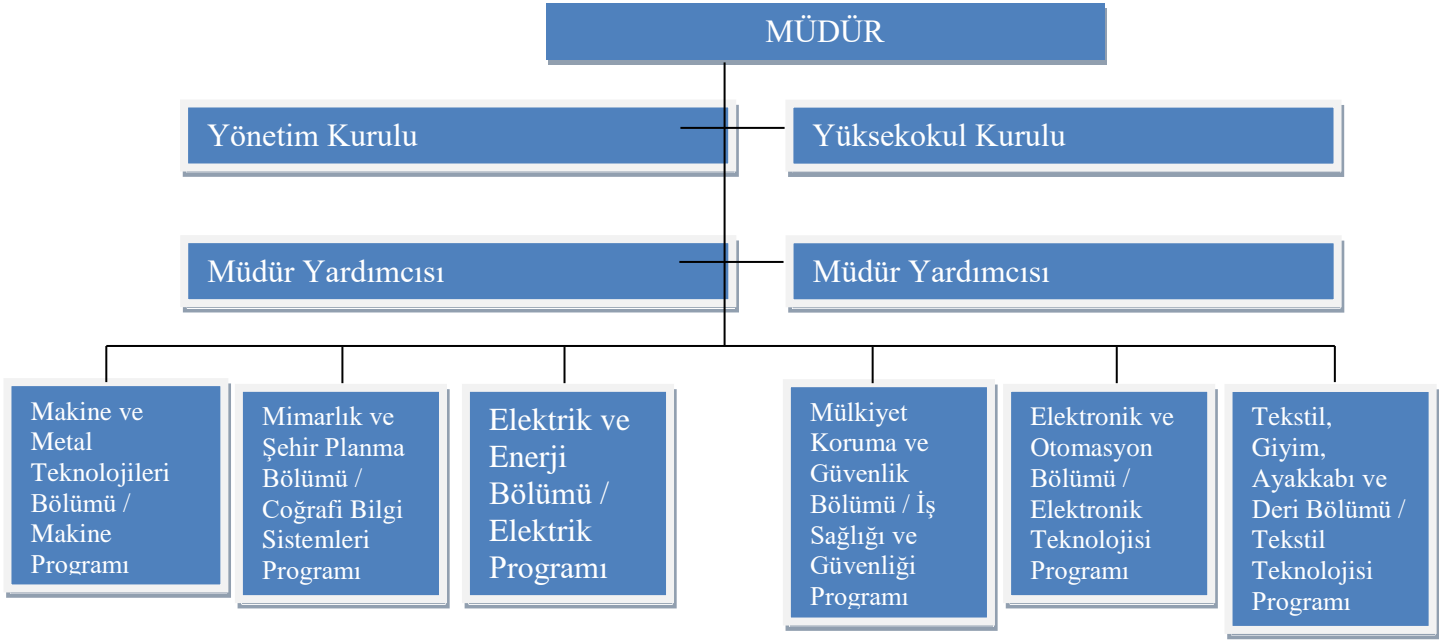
MÜDÜR

Yönetim Kurulu

Yüksekokul Kurulu

Müdür Yardımcısı

Müdür Yardımcısı

Makine ve Metal Teknolojileri Bölümü / Makine Programı

Mimarlık ve Şehir Planma Bölümü / Coğrafi Bilgi Sistemleri Programı

Elektrik ve Enerji Bölümü / Elektrik Programı

Mülkiyet Koruma ve Güvenlik Bölümü / İş Sağlığı ve Güvenliği Programı

Elektronik ve Otomasyon Bölümü / Elektronik Teknolojisi Programı

Tekstil, Giyim, Ayakkabı ve Deri Bölümü / Tekstil Teknolojisi Programı